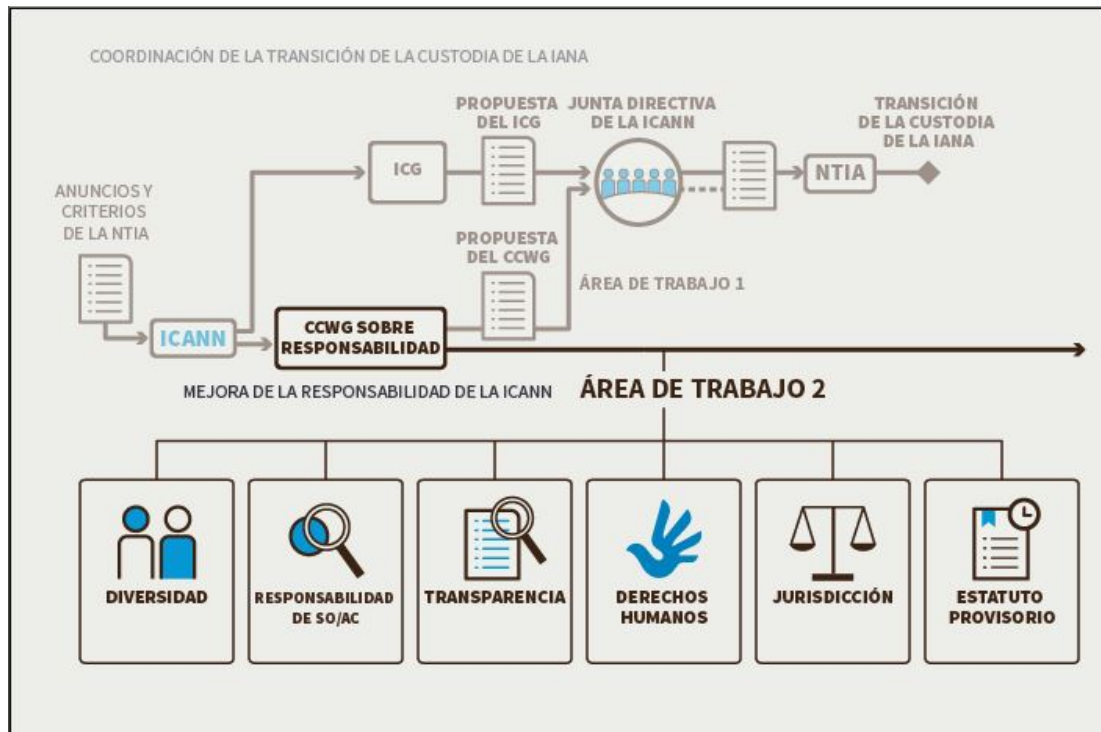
COORDINACIÓN DE LA TRANSICIÓN DE LA CUSTODIA DE LA IANA

PROPUESTA DEL ICG

JUNTA DIRECTIVA DE LA ICANN

TRANSICIÓN DE LA CUSTODIA DE LA IANA

ANUNCIOS Y CRITERIOS DE LA NTIA

ICG

NTIA

PROPUESTA DEL CCWG

ÁREA DE TRABAJO 1

ICANN

CCWG SOBRE RESPONSABILIDAD

MEJORA DE LA RESPONSABILIDAD DE LA ICANN

ÁREA DE TRABAJO 2

DIVERSIDAD

RESPONSABILIDAD DE SO/AC

TRANSPARENCIA

DERECHOS HUMANOS

JURISDICCIÓN

ESTATUTO PROVISORIO